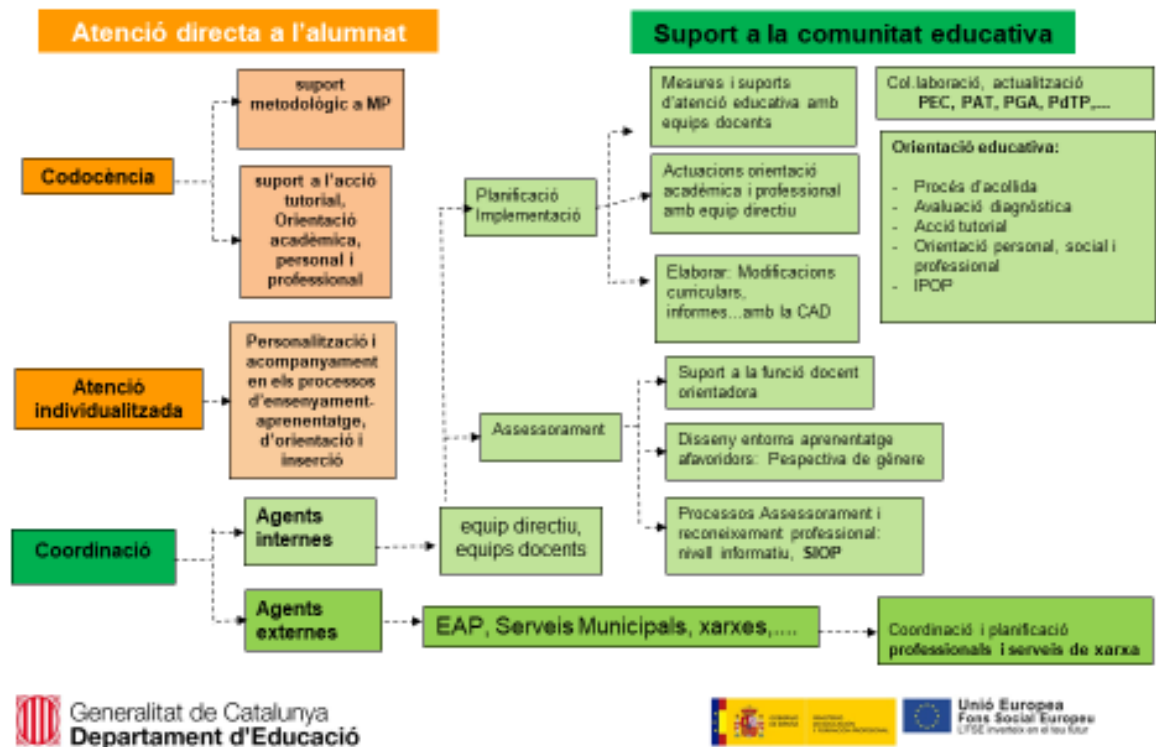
Atenció directa a l'alumnat

Suport a la comunitat educativa

suport metodològic a MP

Codocència

suport a l'acció tutorial, Orientació acadèmica, personal i professional

Atenció individualitzada

Personalització i acompanyament en els processos d'ensenyament-aprenentatge, d'orientació i inserció

Coordinació

Agents internes

Agents externes

equip directiu, equips docents

EAP, Serveis Municipals, xarxes,....

Planificació Implementació

Assessorament

Mesures i suports d'atenció educativa amb equips docents

Actuacions orientació acadèmica i professional amb equip directiu

Elaborar: Modificacions curriculars, informes...amb la CAD

Col.laboració, actualització PEC, PAT, PGA, PdTP,...

Orientació educativa:

- Procés d'acollida
- Avaluació diagnòstica
- Acció tutorial
- Orientació personal, social i professional
- IPOP

Suport a la funció docent orientadora

Disseny entorns aprenentatge afavoridors: Pespectiva de gènere

Processos Assessorament i reconeixement professional: nivell informatiu, SIOP

Coordinació i planificació professionals i serveis de xarxa

Generalitat de Catalunya
Departament d'Educació

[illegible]

Unió Europea
Fons Social Europeu
L'FSE inverteix en el teu futur